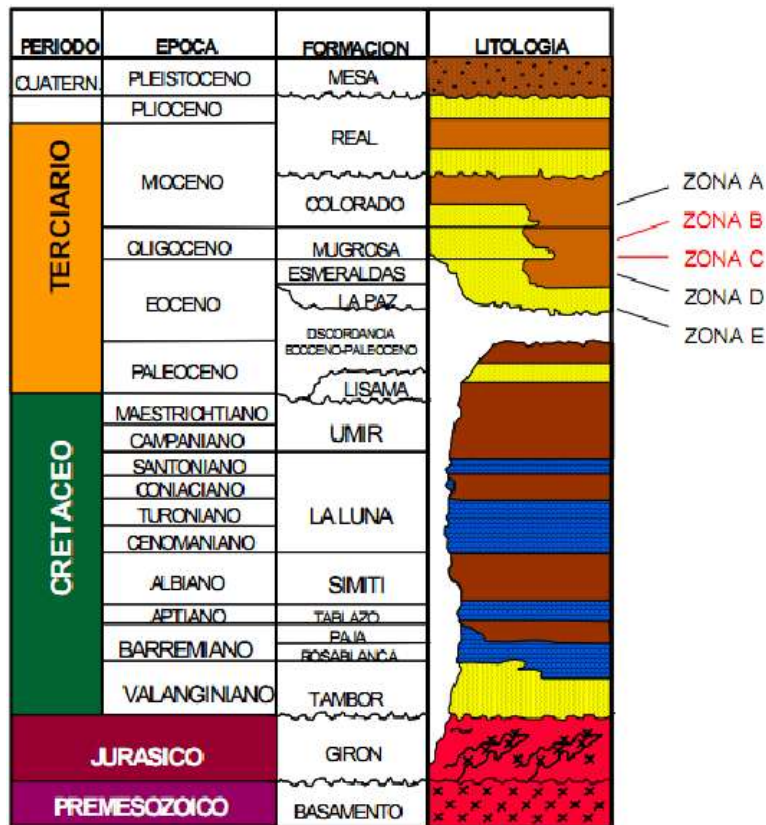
| PERIODO | EPOCA | FORMACION | LITOLOGIA |
|---|---|---|---|
| CUATERN. | PLEISTOCENO | MESA | |
| | PLIOCENO | REAL | |
| TERCIARIO | MIOCENO | COLORADO | |
| | OLIGOCENO | MUGROSA | |
| | EOCENO | ESMERALDAS | |
| | | LA PAZ | |
| | | DISCORDANCIA EOCENO-PALEOCENO | |
| | PALEOCENO | LISAMA | |
| CRETACEO | MAESTRICHTIANO | UMIR | |
| | CAMPANIANO | | |
| | SANTONIANO | LA LUNA | |
| | CONIACIANO | | |
| | TURONIANO | | |
| | CENOMANIANO | | |
| | ALBIANO | SIMITI | |
| | APTIANO | TABLAZO | |
| | BARREMIANO | PAJA | |
| | | ROSABLANCA | |
| | VALANGINIANO | TAMBOR | |
| JURASICO | | GIRON | |
| PREMESOZOICO | | BASAMENTO | |

ZONA A
ZONA B
ZONA C
ZONA D
ZONA E